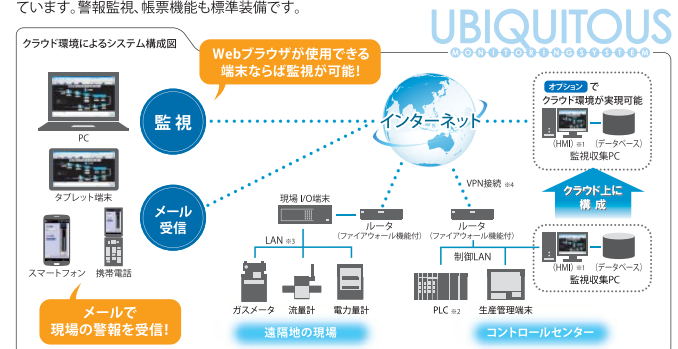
ています。警報監視、帳票機能も標準装備です。

UBIQUITOUS
MONITORINGSYSTEM

クラウド環境によるシステム構成図

Webブラウザが使用できる端末ならば監視が可能!

PC

タブレット端末

スマートフォン

携帯電話

監視

メール受信

メールで現場の警報を受信!

インターネット

オプションでクラウド環境が実現可能

〈HMI〉※1

〈データベース〉

監視収集PC

クラウド上に構成

現場I/O端末

ルータ
（ファイアウォール機能付）

VPN接続 ※4

ルータ
（ファイアウォール機能付）

LAN ※3

制御LAN

〈HMI〉※1

〈データベース〉

監視収集PC

ガスメータ

流量計

電力量計

PLC ※2

生産管理端末

遠隔地の現場

コントロールセンター